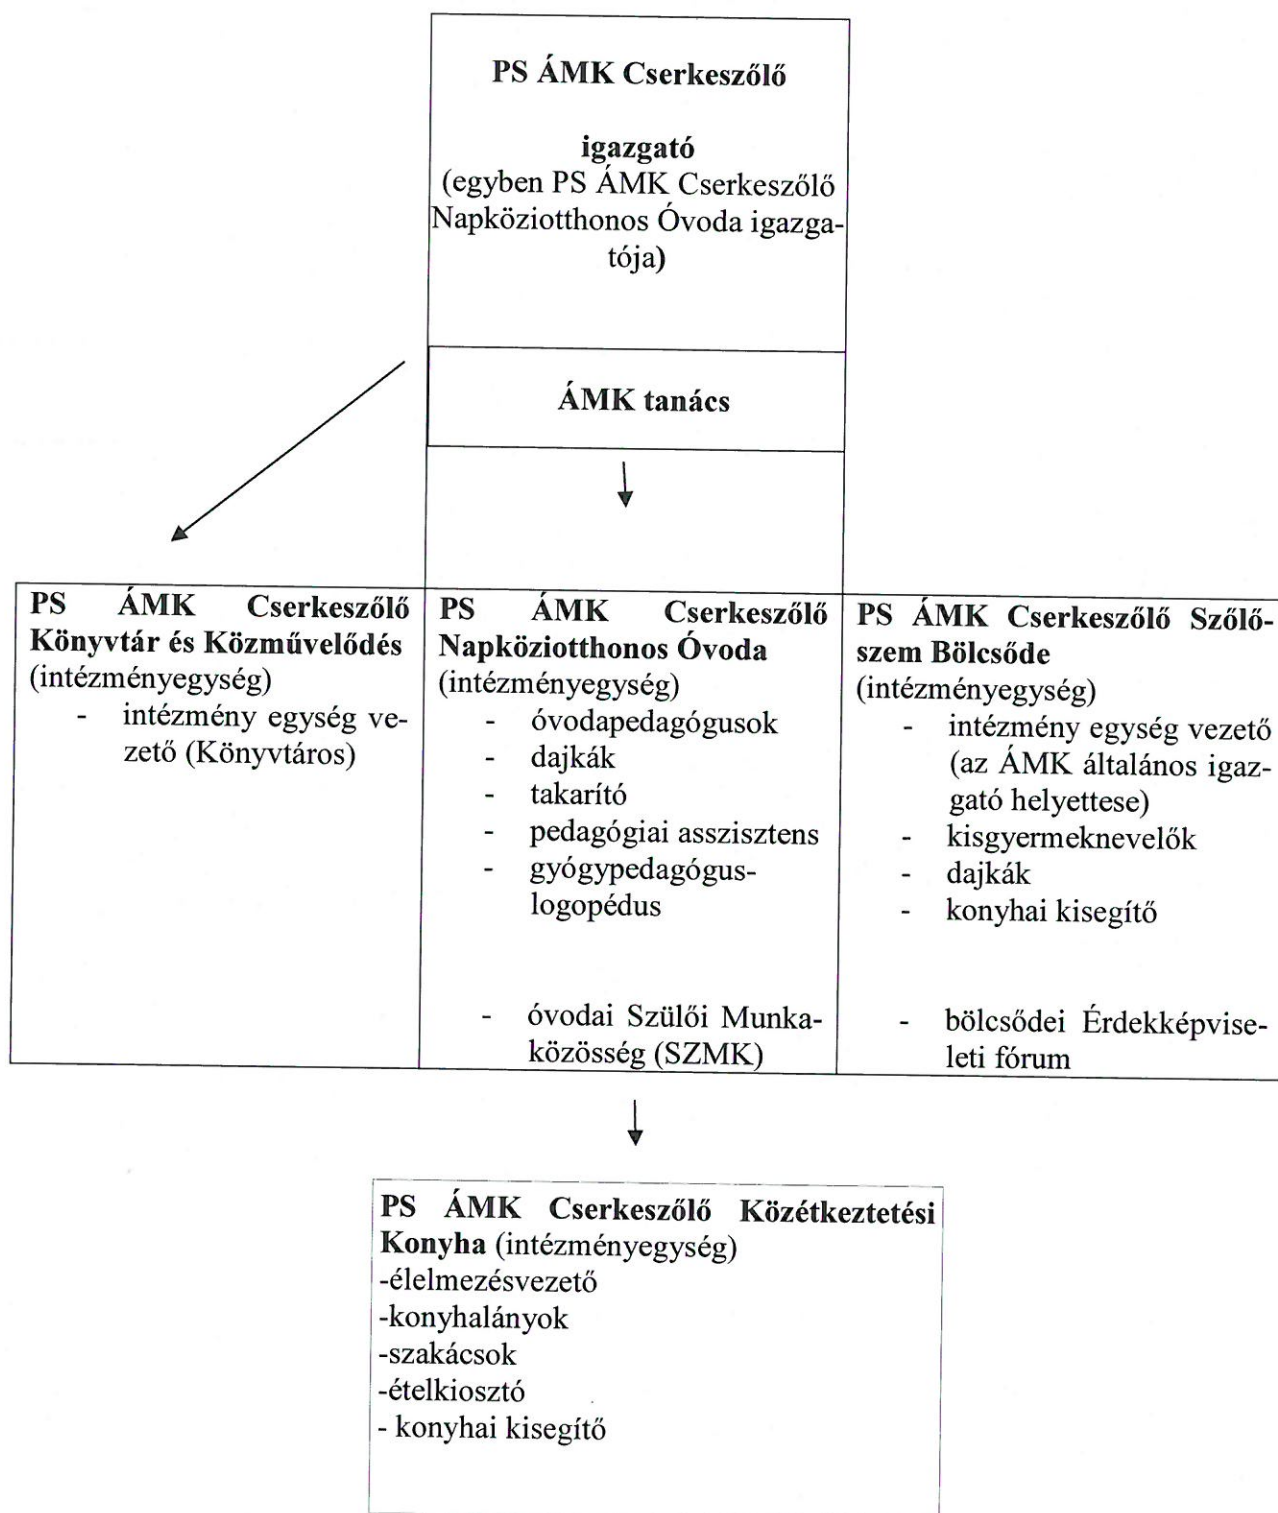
PS ÁMK Cserkeszőlő

igazgató
(egyben PS ÁMK Cserkeszőlő Napköziotthonos Óvoda igazgatója)

ÁMK tanács

PS ÁMK Cserkeszőlő Könyvtár és Közművelődés (intézményegység)
- intézmény egység vezető (Könyvtáros)

PS ÁMK Cserkeszőlő Napköziotthonos Óvoda (intézményegység)
- óvodapedagógusok
- dajkák
- takarító
- pedagógiai asszisztens
- gyógypedagógus-logopédus

- óvodai Szülői Munkaközösség (SZMK)

PS ÁMK Cserkeszőlő Szőlőszem Bölcsőde (intézményegység)
- intézmény egység vezető (az ÁMK általános igazgató helyettese)
- kisgyermeknevelők
- dajkák
- konyhai kisegítő

- bölcsődei Érdekképviseleti fórum

PS ÁMK Cserkeszőlő Közétkeztetési Konyha (intézményegység)
-élelmezésvezető
-konyhalányok
-szakácsok
-ételkiosztó
- konyhai kisegítő